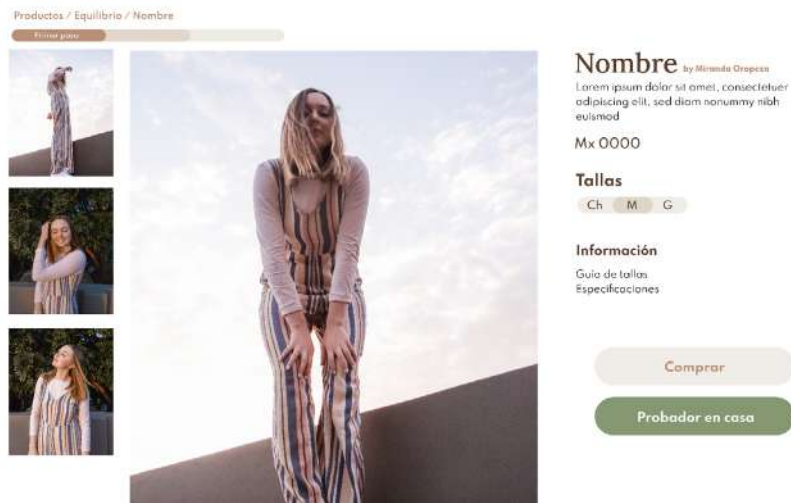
Productos / Equilibrio / Nombre

Primer paso

Nombre by Miranda Oropeza

Lorem ipsum dolor sit amet, consectetuer adipiscing elit, sed diam nonummy nibh euismod

Mx 0000

Tallas

Ch M G

Información

Guía de tallas
Especificaciones

Comprar

Probador en casa